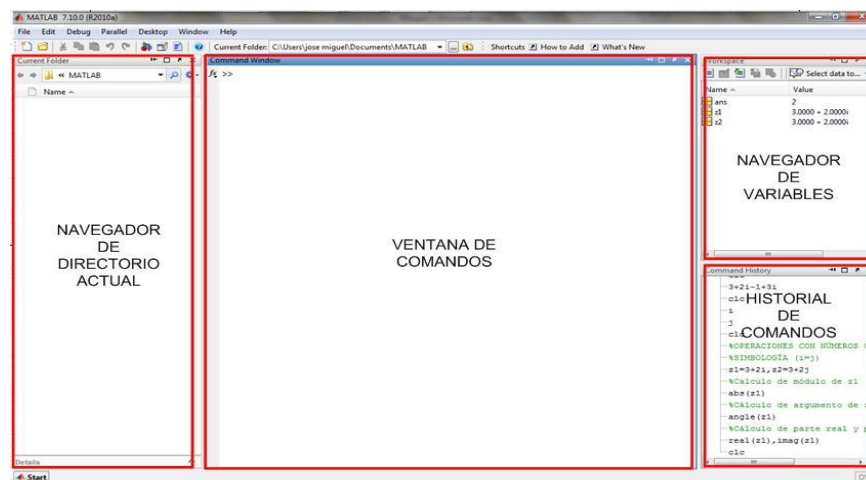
MATLAB 7.10.0 (R2010a)

File Edit Debug Parallel Desktop Window Help

Current Folder: C:\Users\jose miguel\Documents\MATLAB

Shortcuts How to Add What's New

Current Folder

« MATLAB

Name

NAVEGADOR DE DIRECTORIO ACTUAL

Details

Command Window

$f_x$ >>

VENTANA DE COMANDOS

Workspace

Select data to...

| Name | Value |
|---|---|
| ans | 2 |
| z1 | 3.0000 + 2.0000i |
| z2 | 3.0000 + 2.0000i |

NAVEGADOR DE VARIABLES

Command History

3+2i-1+3i
clc
i
j
clc
%OPERACIONES CON NÚMEROS
%SIMBOLOGÍA (i=j)
z1=3+2i,z2=3+2j
%Calculo de módulo de z1
abs(z1)
%Cálculo de argumento de
angle(z1)
%Cálculo de parte real y
real(z1),imag(z1)
clc

HISTORIAL DE COMANDOS

Start